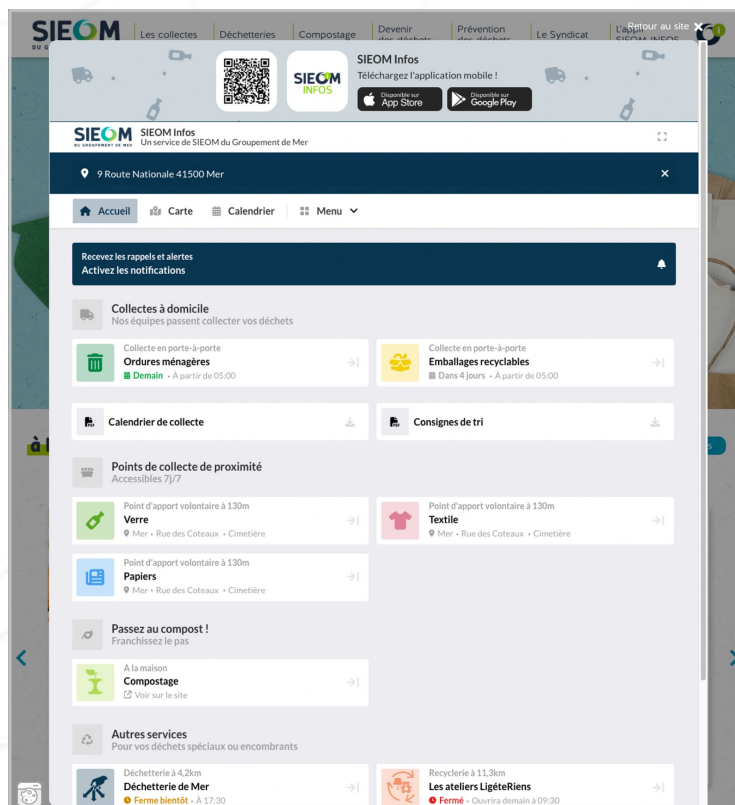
SIEOM Les collectes Déchetteries Compostage Devenir Prévention Le Syndicat L'appli

Retour au site ✕

SIEOM INFOS

SIEOM Infos
Téléchargez l'application mobile !
Disponible sur App Store
Disponible sur Google Play

SIEOM SIEOM Infos
Un service de SIEOM du Groupement de Mer

9 Route Nationale 41500 Mer

Accueil Carte Calendrier Menu

Recevez les rappels et alertes
Activez les notifications

Collectes à domicile
Nos équipes passent collecter vos déchets

Collecte en porte-à-porte
Ordures ménagères
Demain · À partir de 05:00

Collecte en porte-à-porte
Emballages recyclables
Dans 4 jours · À partir de 05:00

Calendrier de collecte

Consignes de tri

Points de collecte de proximité
Accessibles 7j/7

Point d'apport volontaire à 130m
Verre
Mer · Rue des Coteaux · Cimetière

Point d'apport volontaire à 130m
Textile
Mer · Rue des Coteaux · Cimetière

Point d'apport volontaire à 130m
Papiers
Mer · Rue des Coteaux · Cimetière

Passez au compost !
Franchissez le pas

À la maison
Compostage
Voir sur le site

Autres services
Pour vos déchets spéciaux ou encombrants

Déchetterie à 4,2km
Déchetterie de Mer
Ferme bientôt · À 17:30

Recyclerie à 11,3km
Les ateliers LigéteRiens
Fermé · Ouvrira demain à 09:30